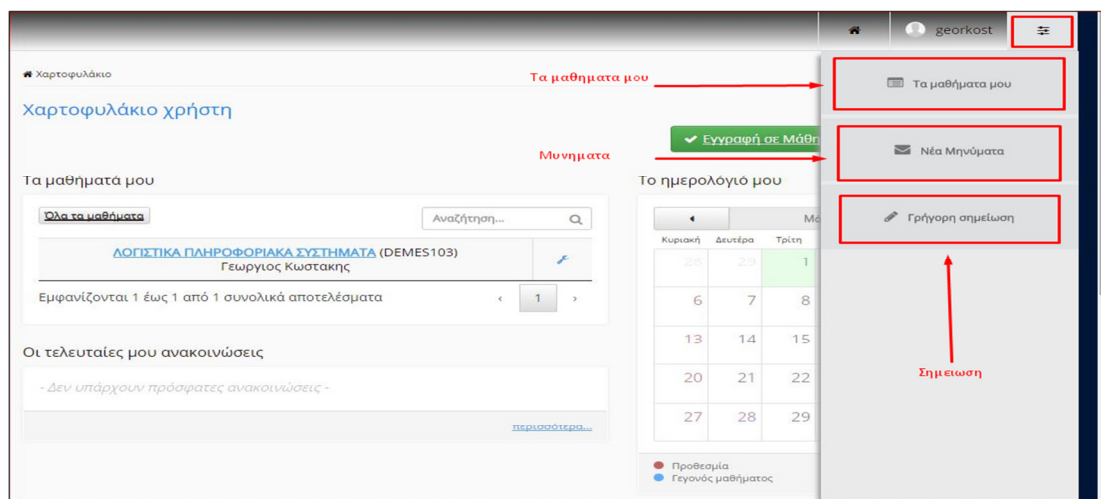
georkost

Χαρτοφυλάκιο

Χαρτοφυλάκιο χρήστη

Τα μαθηματα μου

Τα μαθήματά μου

Εγγραφή σε Μάθη

Μυνηματα

Νέα Μηνύματα

Τα μαθήματά μου

Όλα τα μαθήματα

Αναζήτηση...

ΛΟΓΙΣΤΙΚΑ ΠΛΗΡΟΦΟΡΙΑΚΑ ΣΥΣΤΗΜΑΤΑ (DEMES103) Γεωργιος Κωστακης

Εμφανίζονται 1 έως 1 από 1 συνολικά αποτελέσματα

1

Το ημερολόγιό μου

Μ

Γρήγορη σημείωση

| Κυριακή | Δευτέρα | Τρίτη |
|---|---|---|
| 28 | 29 | 1 |
| 6 | 7 | 8 |
| 13 | 14 | 15 |
| 20 | 21 | 22 |
| 27 | 28 | 29 |

Οι τελευταίες μου ανακοινώσεις

- Δεν υπάρχουν πρόσφατες ανακοινώσεις -

περισσότερα...

Σημειωση

Προθεσμία
Γεγονός μαθήματος